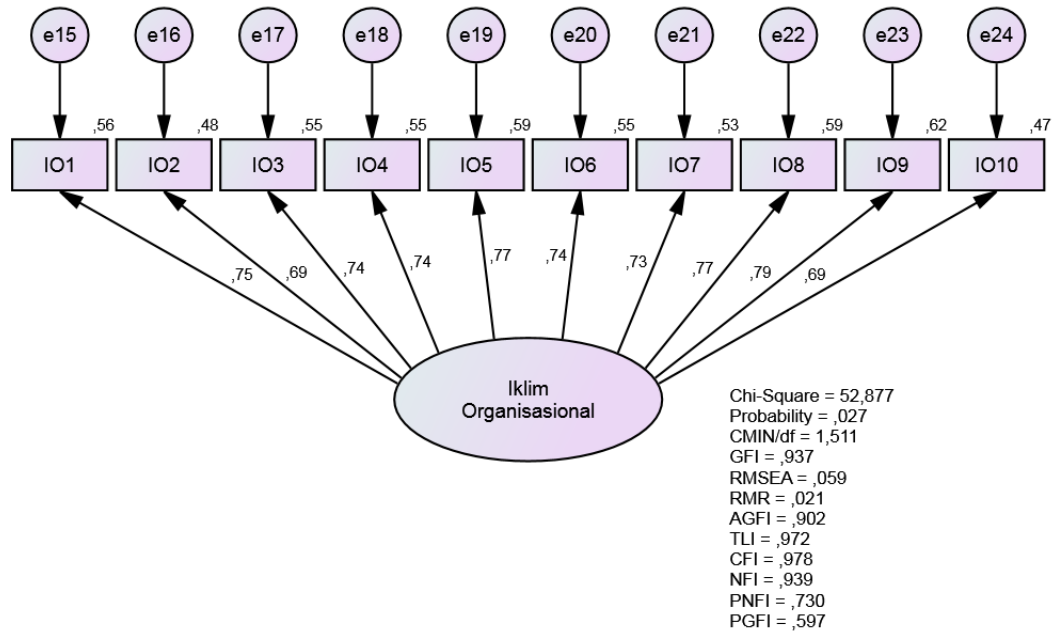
e15 e16 e17 e18 e19 e20 e21 e22 e23 e24

,56 ,48 ,55 ,55 ,59 ,55 ,53 ,59 ,62 ,47

IO1 IO2 IO3 IO4 IO5 IO6 IO7 IO8 IO9 IO10

,75 ,69 ,74 ,74 ,77 ,74 ,73 ,77 ,79 ,69

Iklim Organisasional

Chi-Square = 52,877
Probability = ,027
CMIN/df = 1,511
GFI = ,937
RMSEA = ,059
RMR = ,021
AGFI = ,902
TLI = ,972
CFI = ,978
NFI = ,939
PNFI = ,730
PGFI = ,597